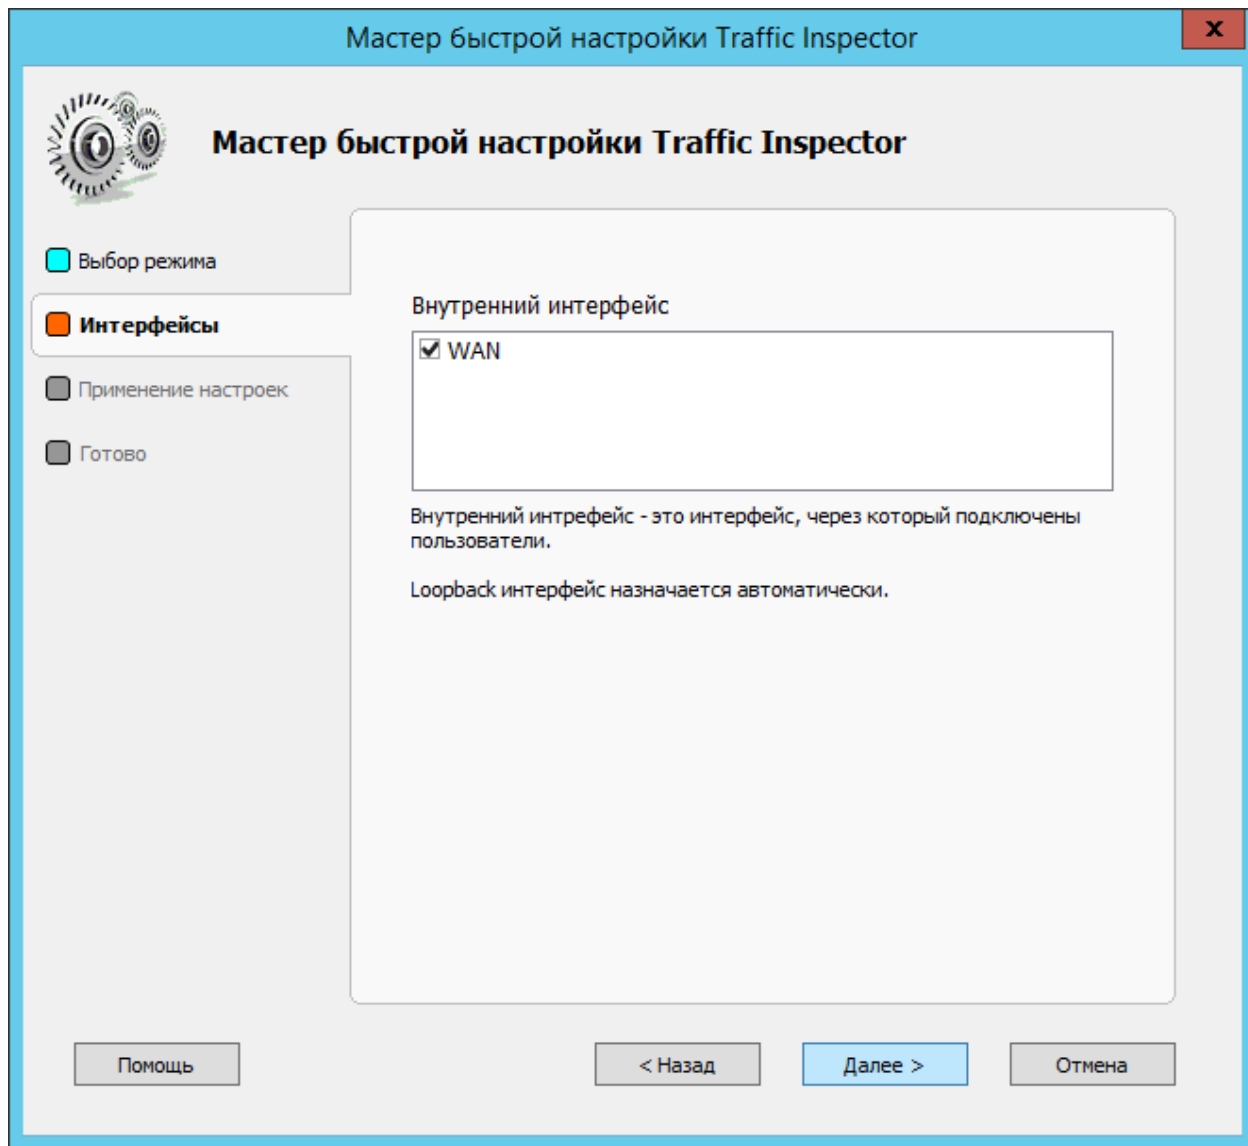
Мастер быстрой настройки Traffic Inspector

x

Мастер быстрой настройки Traffic Inspector

Выбор режима

Интерфейсы

Применение настроек

Готово

Внутренний интерфейс

WAN

Внутренний интрефейс - это интерфейс, через который подключены пользователи.

Loopback интерфейс назначается автоматически.

Помощь

< Назад

Далее >

Отмена